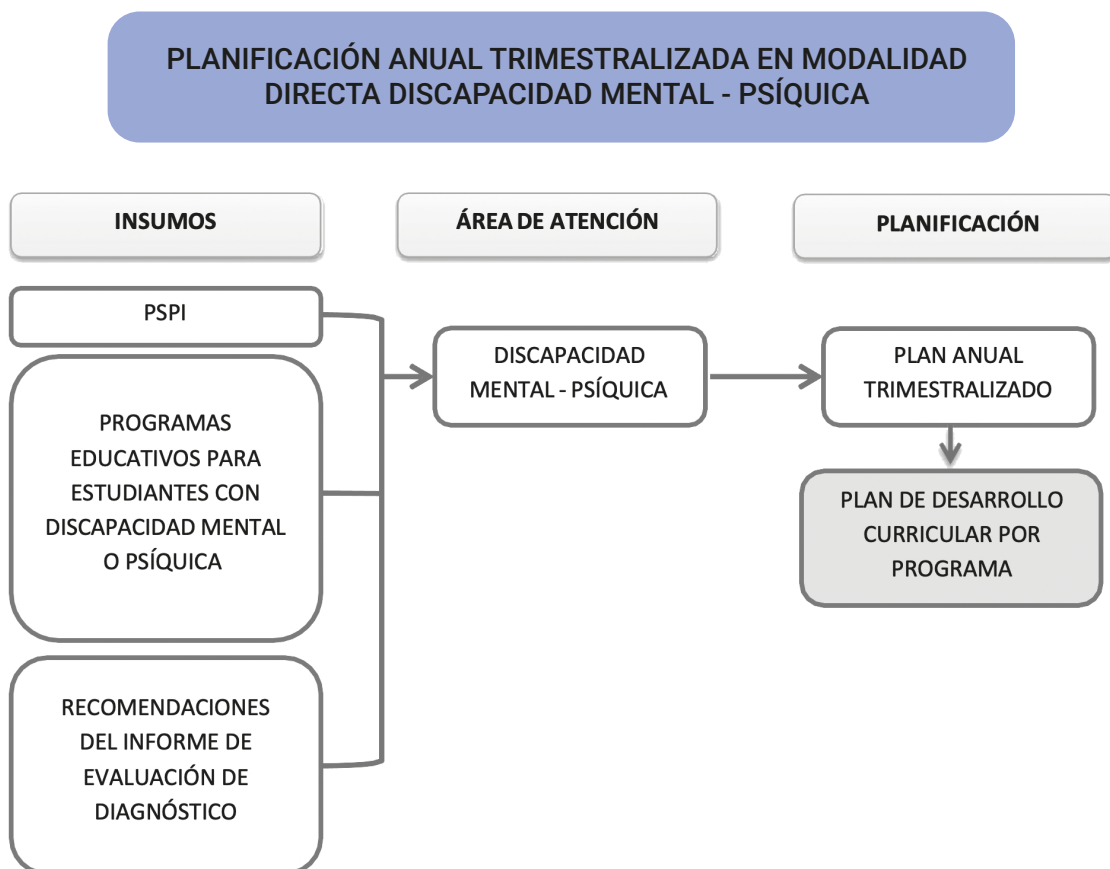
PLANIFICACIÓN ANUAL TRIMESTRALIZADA EN MODALIDAD DIRECTA DISCAPACIDAD MENTAL - PSÍQUICA

INSUMOS

ÁREA DE ATENCIÓN

PLANIFICACIÓN

PSPI

PROGRAMAS EDUCATIVOS PARA ESTUDIANTES CON DISCAPACIDAD MENTAL O PSÍQUICA

RECOMENDACIONES DEL INFORME DE EVALUACIÓN DE DIAGNÓSTICO

DISCAPACIDAD MENTAL - PSÍQUICA

PLAN ANUAL TRIMESTRALIZADO

PLAN DE DESARROLLO CURRICULAR POR PROGRAMA